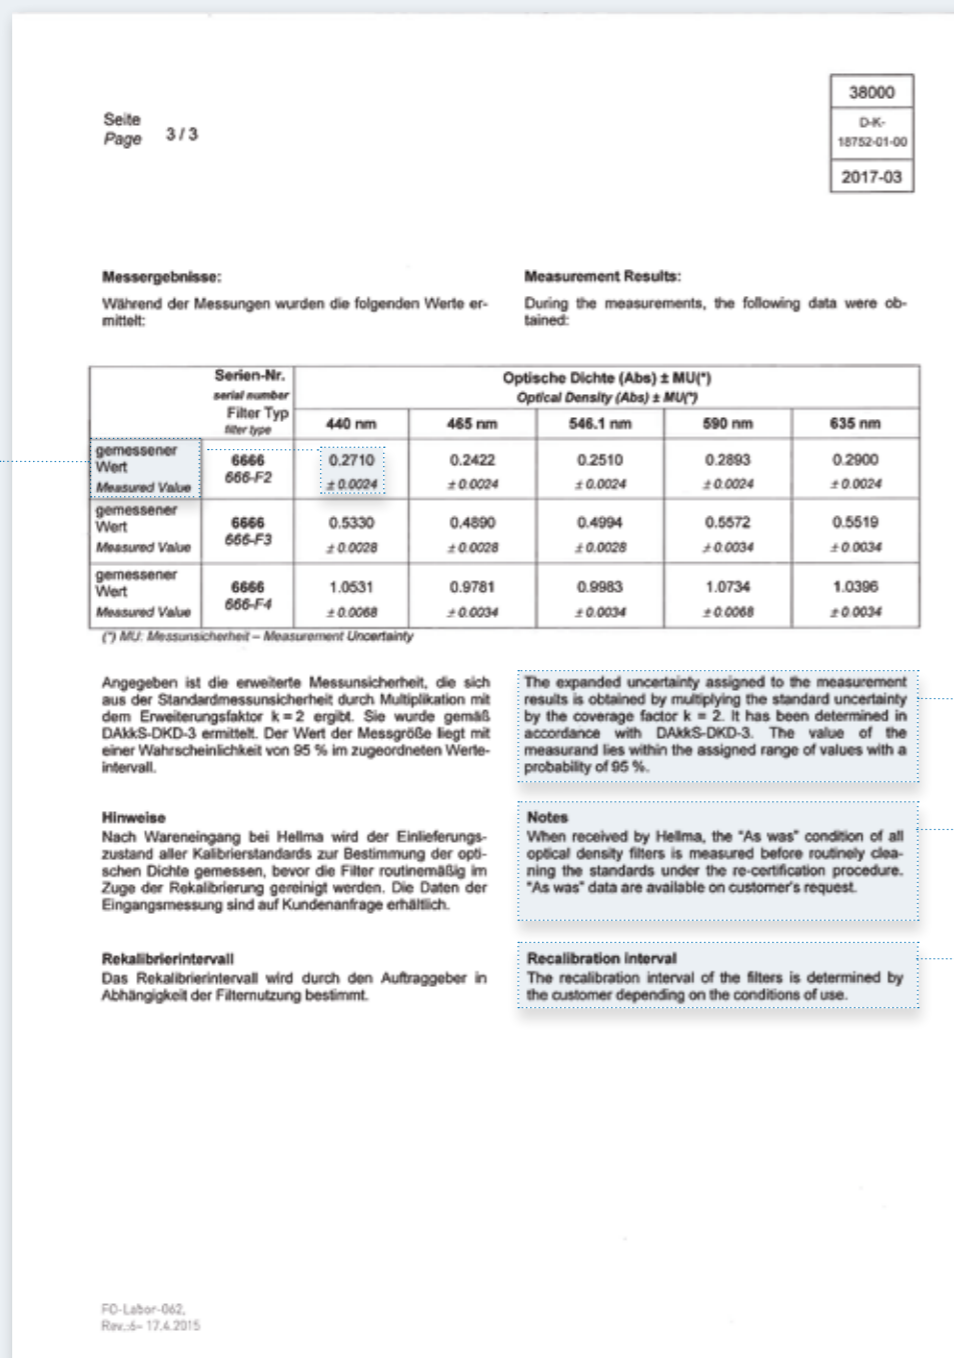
Seite
Page 3 / 3

| 38000 |
|---|
| D-K-18752-01-00 |
| 2017-03 |

Messergebnisse:

Während der Messungen wurden die folgenden Werte ermittelt:

Measurement Results:

During the measurements, the following data were obtained:

| | Serien-Nr. serial number Filter Typ filter type | Optische Dichte (Abs) ± MU(*) Optical Density (Abs) ± MU(*) 440 nm | 465 nm | 546.1 nm | 590 nm | 635 nm |
|---|---|---|---|---|---|---|
| gemessener Wert Measured Value | 6666 666-F2 | 0.2710 ± 0.0024 | 0.2422 ± 0.0024 | 0.2510 ± 0.0024 | 0.2893 ± 0.0024 | 0.2900 ± 0.0024 |
| gemessener Wert Measured Value | 6666 666-F3 | 0.5330 ± 0.0028 | 0.4890 ± 0.0028 | 0.4994 ± 0.0028 | 0.5572 ± 0.0034 | 0.5519 ± 0.0034 |
| gemessener Wert Measured Value | 6666 666-F4 | 1.0531 ± 0.0068 | 0.9781 ± 0.0034 | 0.9983 ± 0.0034 | 1.0734 ± 0.0068 | 1.0396 ± 0.0034 |

(*) MU: Messunsicherheit – Measurement Uncertainty

Angegeben ist die erweiterte Messunsicherheit, die sich aus der Standardmessunsicherheit durch Multiplikation mit dem Erweiterungsfaktor k = 2 ergibt. Sie wurde gemäß DAkkS-DKD-3 ermittelt. Der Wert der Messgröße liegt mit einer Wahrscheinlichkeit von 95 % im zugeordneten Werteintervall.

The expanded uncertainty assigned to the measurement results is obtained by multiplying the standard uncertainty by the coverage factor k = 2. It has been determined in accordance with DAkkS-DKD-3. The value of the measurand lies within the assigned range of values with a probability of 95 %.

Hinweise
Nach Wareneingang bei Hellma wird der Einlieferungszustand aller Kalibrierstandards zur Bestimmung der optischen Dichte gemessen, bevor die Filter routinemäßig im Zuge der Rekalibrierung gereinigt werden. Die Daten der Eingangsmessung sind auf Kundenanfrage erhältlich.

Notes
When received by Hellma, the "As was" condition of all optical density filters is measured before routinely cleaning the standards under the re-certification procedure. "As was" data are available on customer's request.

Rekalibrierintervall
Das Rekalibrierintervall wird durch den Auftraggeber in Abhängigkeit der Filternutzung bestimmt.

Recalibration interval
The recalibration interval of the filters is determined by the customer depending on the conditions of use.

FO-Labor-062,
Rev.:6- 17.4.2015